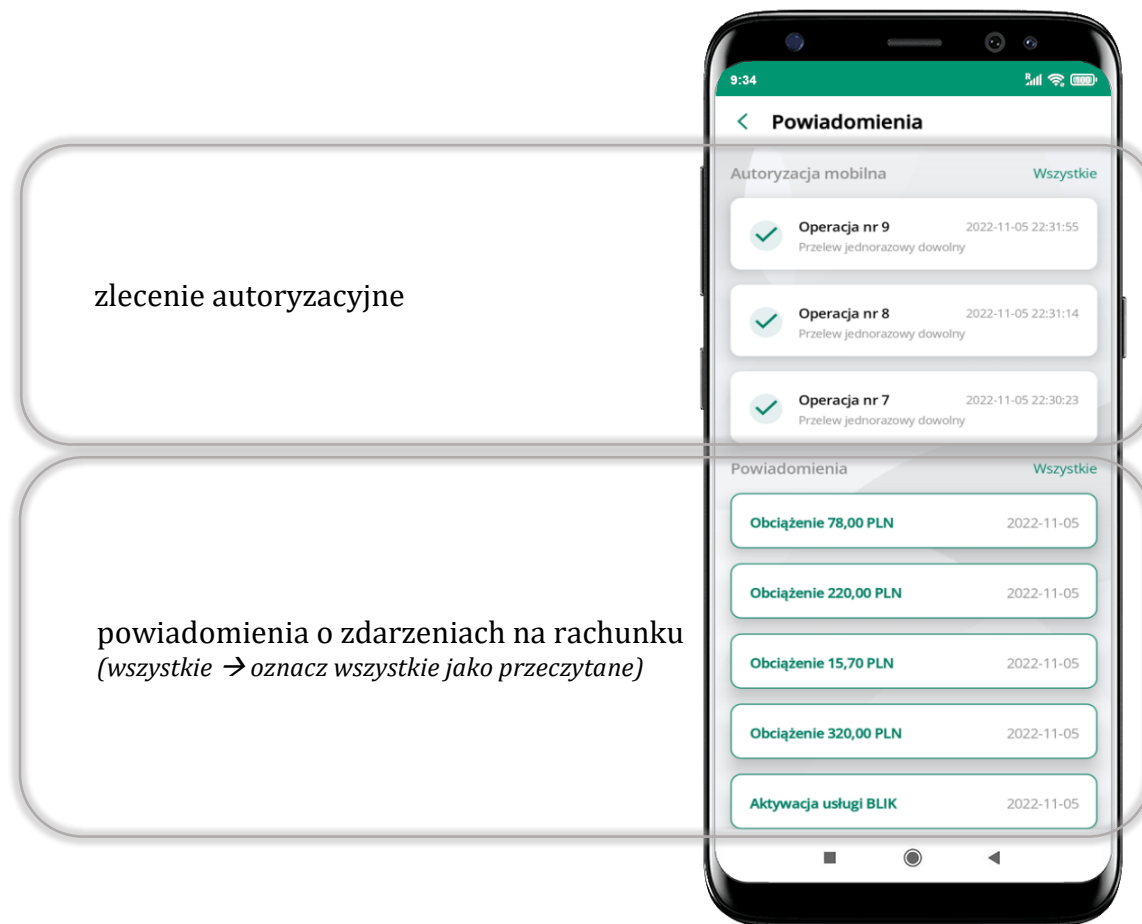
zlecenie autoryzacyjne

powiadomienia o zdarzeniach na rachunku
*(wszystkie → oznacz wszystkie jako przeczytane)*

9:34

Powiadomienia

Autoryzacja mobilna Wszystkie

Operacja nr 9 2022-11-05 22:31:55
Przelew jednorazowy dowolny

Operacja nr 8 2022-11-05 22:31:14
Przelew jednorazowy dowolny

Operacja nr 7 2022-11-05 22:30:23
Przelew jednorazowy dowolny

Powiadomienia Wszystkie

Obciążenie 78,00 PLN 2022-11-05

Obciążenie 220,00 PLN 2022-11-05

Obciążenie 15,70 PLN 2022-11-05

Obciążenie 320,00 PLN 2022-11-05

Aktywacja usługi BLIK 2022-11-05